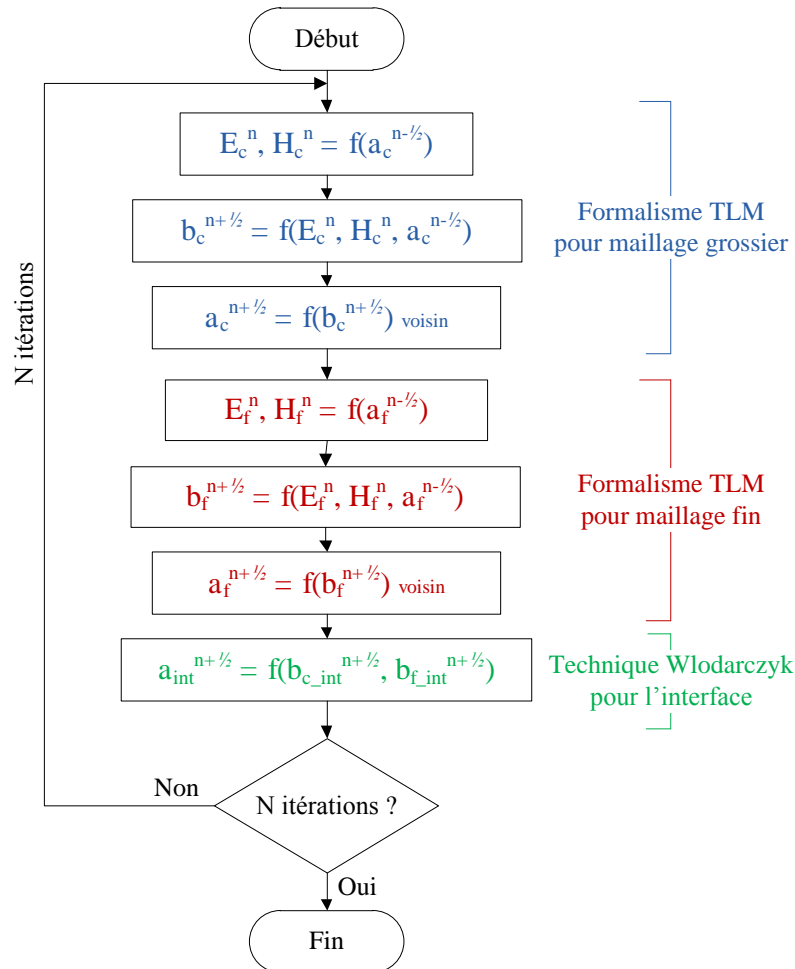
Début

N itérations

$E_c^n, H_c^n = f(a_c^{n-½})$

$b_c^{n+½} = f(E_c^n, H_c^n, a_c^{n-½})$

$a_c^{n+½} = f(b_c^{n+½})$ voisin

Formalisme TLM pour maillage grossier

$E_f^n, H_f^n = f(a_f^{n-½})$

$b_f^{n+½} = f(E_f^n, H_f^n, a_f^{n-½})$

$a_f^{n+½} = f(b_f^{n+½})$ voisin

Formalisme TLM pour maillage fin

$a_{int}^{n+½} = f(b_{c\_int}^{n+½}, b_{f\_int}^{n+½})$

Technique Wlodarczyk pour l'interface

Non

N itérations ?

Oui

Fin